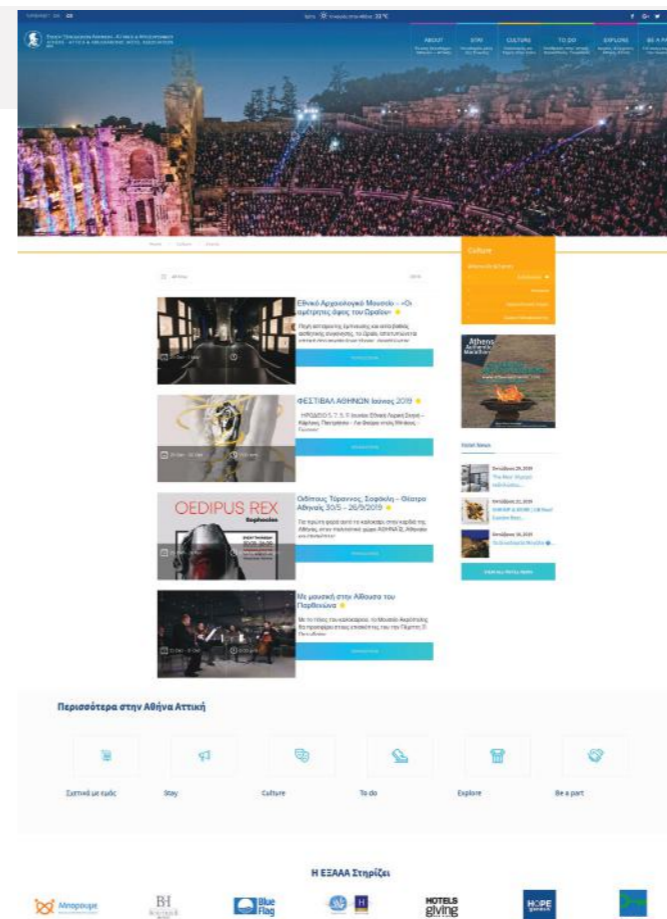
ABOUT

STAY

CULTURE

TO DO

EXPLORE

BE A PART

Culture

Εθνικό Αρχαιολογικό Μουσείο – «Οι αμέτρητες όψεις του Ωραίου»

ΦΕΣΤΙΒΑΛ ΑΘΗΝΩΝ Ιούνιος 2019

OEDIPUS REX

Οιδίπους Τύραννος, Σοφοκλή – Θέατρο Αθηνάς 30/5 – 26/9/2019

Με μουσική στην Αίθουσα του Παρθενώνα

Hotel News

Περισσότερα στην Αθήνα Αττική

Σχετικά με εμάς

Stay

Culture

To do

Explore

Be a part

Η ΕΞΑΑΑ Στηρίζει

Blue Flag

HOTELS giving

HOPE